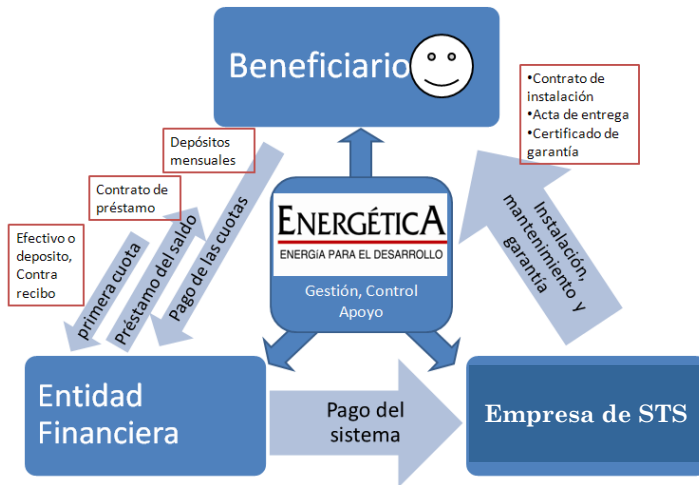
Beneficiario

•Contrato de instalación
•Acta de entrega
•Certificado de garantía

Depósitos mensuales

Contrato de préstamo

Efectivo o deposito, Contra recibo

primera cuota

Préstamo del saldo

Pago de las cuotas

ENERGÉTICA
ENERGIA PARA EL DESARROLLO

Gestión, Control Apoyo

Instalación, mantenimiento y garantía

Entidad Financiera

Pago del sistema

Empresa de STS